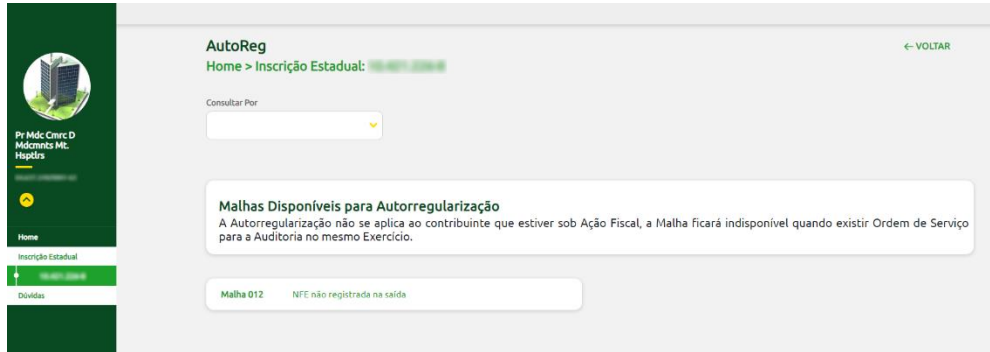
Pr Mdc Cmrc D Mdcmnts Mt. Hsptlrs

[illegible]

Home

Inscrição Estadual

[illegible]

Dúvidas

AutoReg

Home > Inscrição Estadual: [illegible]

← VOLTAR

Consultar Por

Malhas Disponíveis para Autorregularização

A Autorregularização não se aplica ao contribuinte que estiver sob Ação Fiscal, a Malha ficará indisponível quando existir Ordem de Serviço para a Auditoria no mesmo Exercício.

Malha 012 NFE não registrada na saída